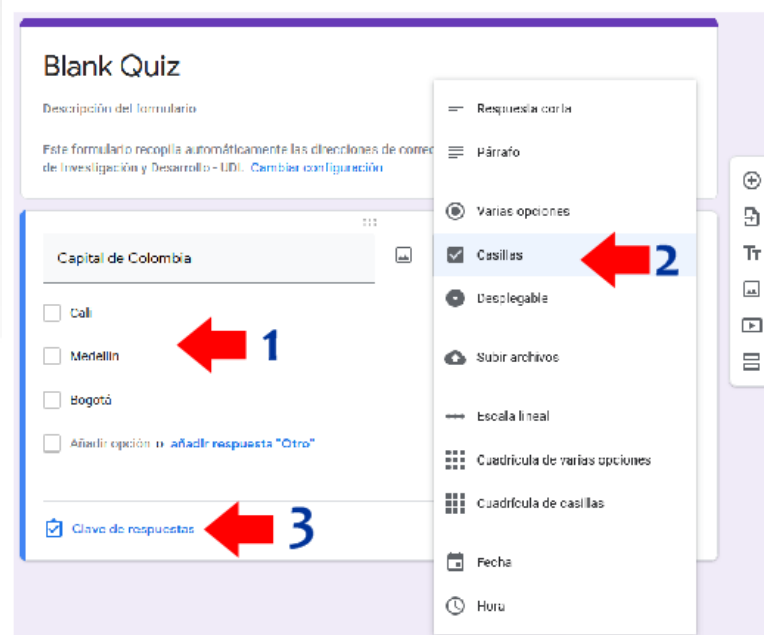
Blank Quiz

Descripción del formulario

Este formulario recopila automáticamente las direcciones de correo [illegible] de Investigación y Desarrollo - UDI. Cambiar configuración

Capital de Colombia

Cali

Medellin

Bogotá

Añadir opción o añadir respuesta "Otro"

Clave de respuestas

1

2

3

Respuesta corta

Párrafo

Varias opciones

Casillas

Desplegable

Subir archivos

Escala lineal

Cuadrícula de varias opciones

Cuadrícula de casillas

Fecha

Hora

Tт